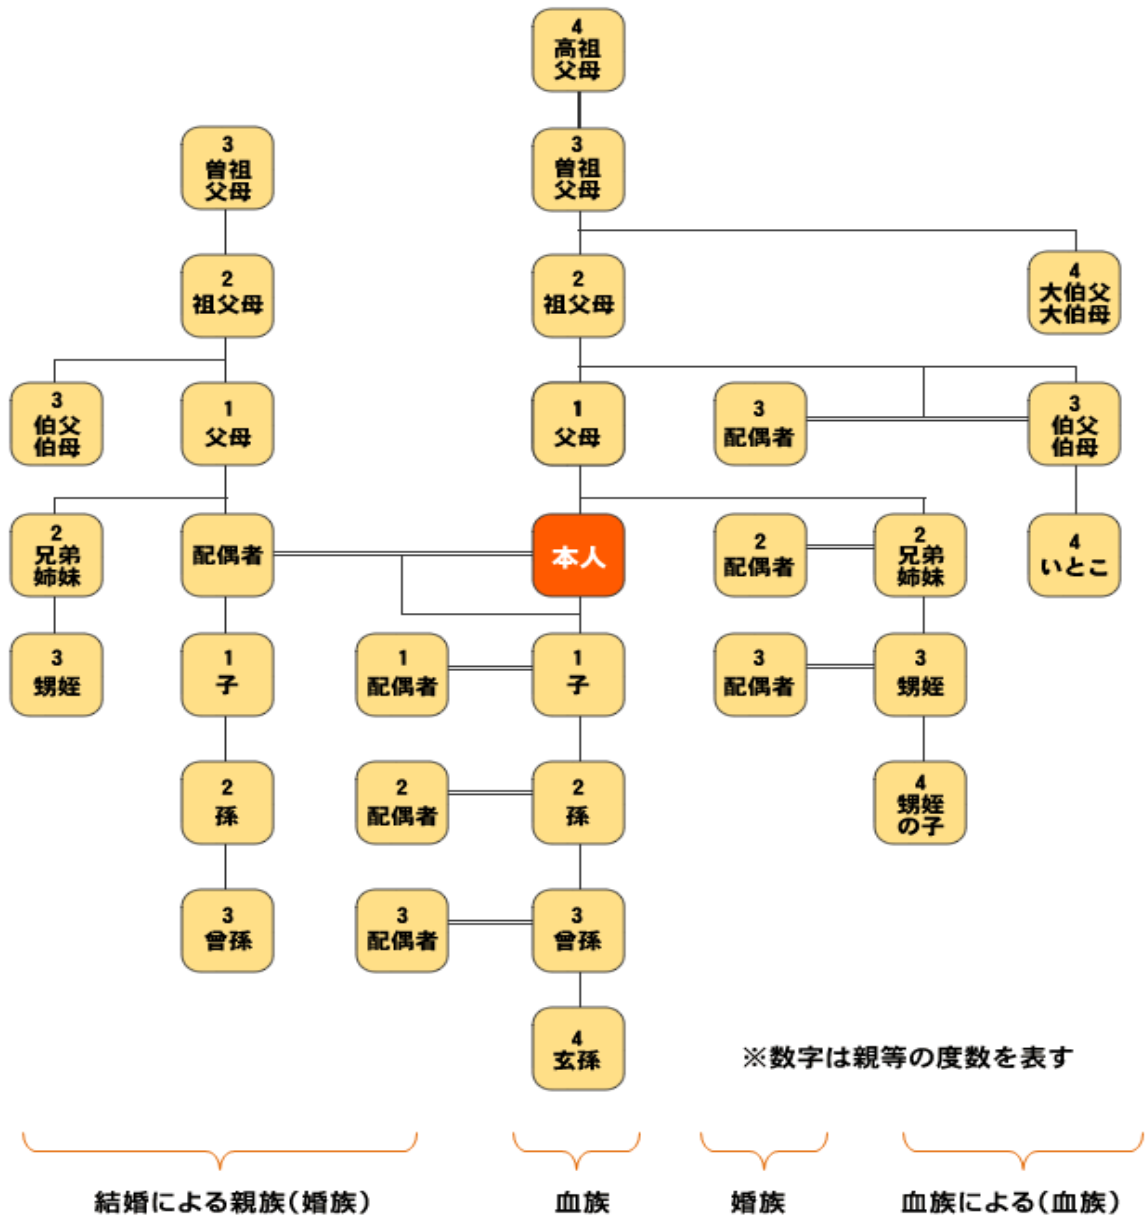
4
高祖
父母

3
曽祖
父母

3
曽祖
父母

4
大伯父
大伯母

2
祖父母

2
祖父母

3
伯父
伯母

1
父母

1
父母

3
配偶者

3
伯父
伯母

2
兄弟
姉妹

配偶者

本人

2
配偶者

2
兄弟
姉妹

4
いとこ

3
甥姪

1
子

1
配偶者

1
子

3
配偶者

3
甥姪

2
孫

2
配偶者

2
孫

4
甥姪
の子

3
曽孫

3
配偶者

3
曽孫

4
玄孫

※数字は親等の度数を表す

結婚による親族（婚族）

血族

婚族

血族による（血族）